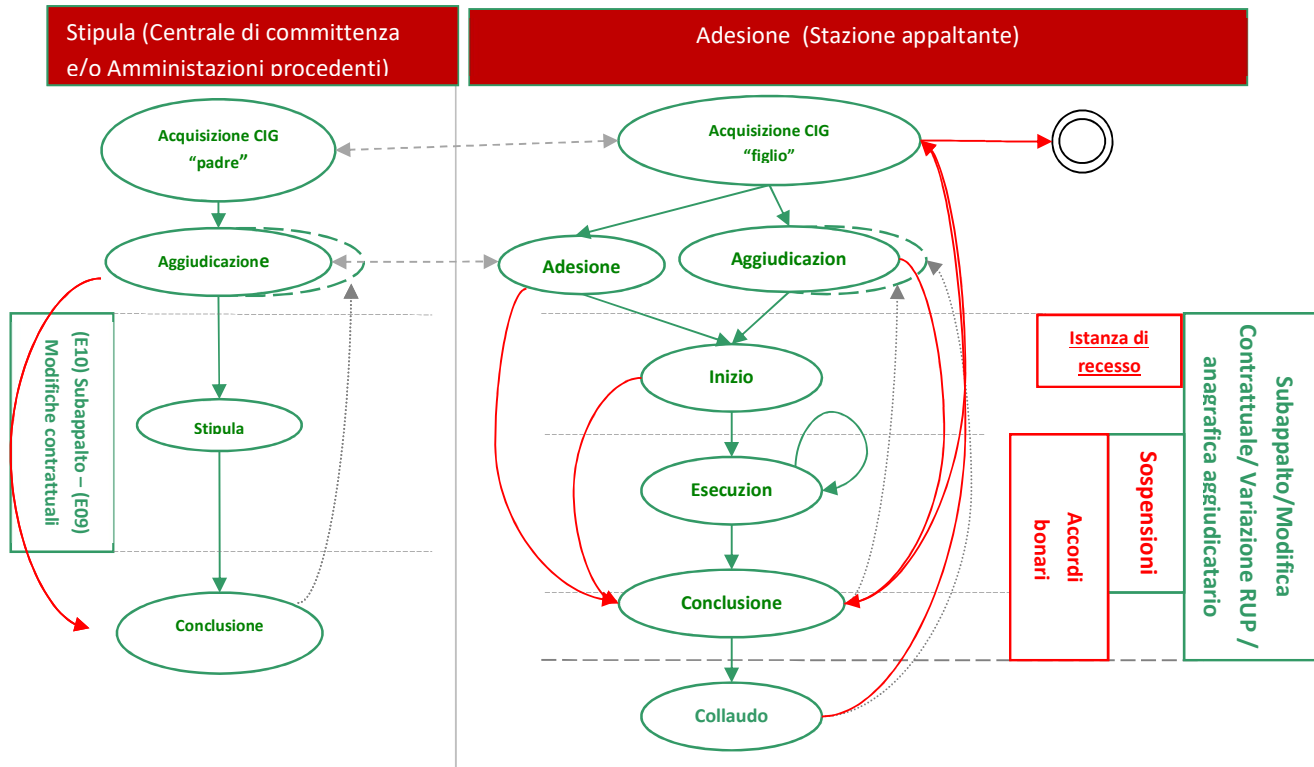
Stipula (Centrale di committenza e/o Amministazioni procedenti)

Adesione (Stazione appaltante)

Acquisizione CIG "padre"

Acquisizione CIG "figlio"

Aggiudicazione

Adesione

Aggiudicazion

(E10) Subappalto – (E09) Modifiche contrattuali

Istanza di recesso

Subappalto/Modifica Contrattuale/ Variazione RUP / anagrafica aggiudicatario

Inizio

Stipula

Esecuzion

Sospensioni

Accordi bonari

Conclusione

Conclusione

Collaudo